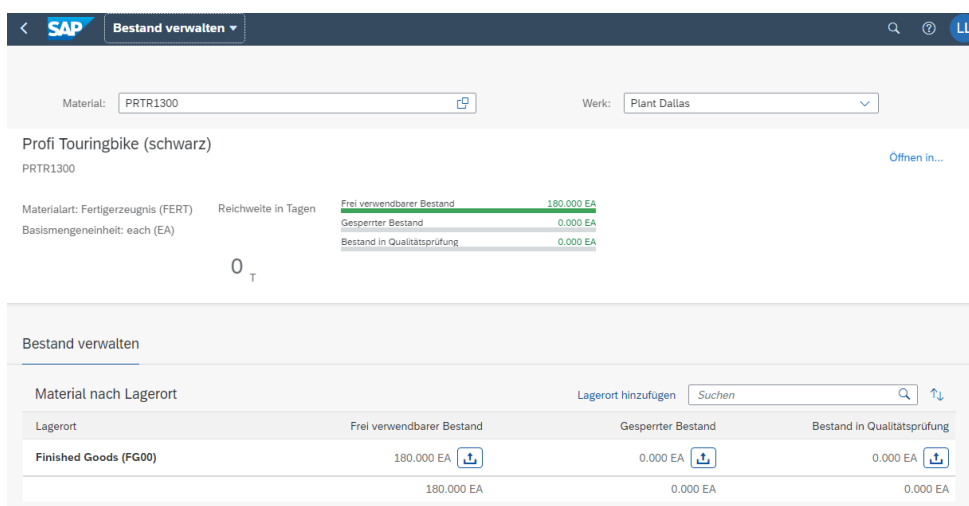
SAP Bestand verwalten ▾

LL

Material: PRTR1300

Werk: Plant Dallas

Profi Touringbike (schwarz)

PRTR1300

Öffnen in...

Materialart: Fertigerzeugnis (FERT)

Basismengeneinheit: each (EA)

Reichweite in Tagen

0 T

Frei verwendbarer Bestand 180.000 EA

Gesperrter Bestand 0.000 EA

Bestand in Qualitätsprüfung 0.000 EA

Bestand verwalten

Material nach Lagerort

Lagerort hinzufügen

Suchen

| Lagerort | Frei verwendbarer Bestand | Gesperrter Bestand | Bestand in Qualitätsprüfung |
|---|---|---|---|
| Finished Goods (FG00) | 180.000 EA | 0.000 EA | 0.000 EA |
| | 180.000 EA | 0.000 EA | 0.000 EA |